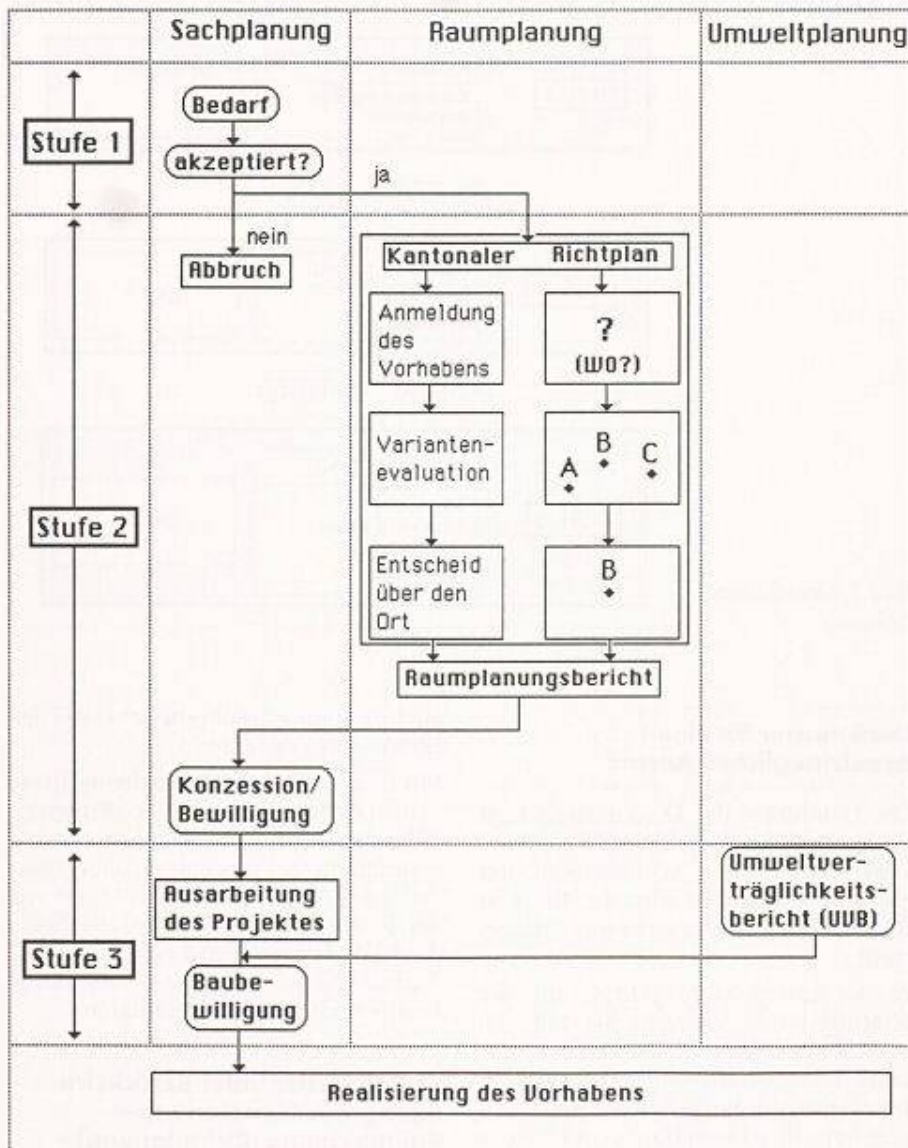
Sachplanung

Raumplanung

Umweltplanung

Stufe 1

Bedarf

akzeptiert?

ja

nein

Abbruch

Kantonaler Richtplan

Anmeldung des Vorhabens

?
(WO?)

Varianten-evaluation

B
A
C

Entscheid über den Ort

B

Stufe 2

Raumplanungsbericht

Konzession/ Bewilligung

Stufe 3

Ausarbeitung des Projektes

Umweltverträglichkeitsbericht (UVB)

Baubewilligung

Realisierung des Vorhabens